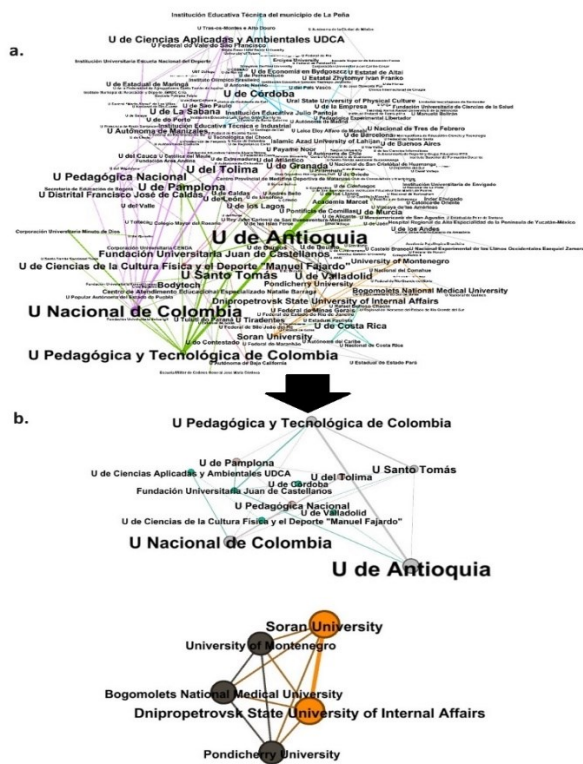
a.

Institución Educativa Técnica del municipio de La Peña

U de Ciencias Aplicadas y Ambientales UDCA

U Federal do Vale do São Francisco

U de Córdoba

U de La Sabana

U Autónoma de Manizales

U de Porto

Institución Educativa Técnica e Industrial

U Nacional de Tres de Febrero

U de Buenos Aires

U del Tolima

U Pedagógica Nacional

U de Pamplona

U Distrital Francisco José de Caldas

U de Granada

U Santo Tomás

U de Murcia

U de Valladolid

Bogomolets National Medical University

U de Antioquia

Fundación Universitaria Juan de Castellanos

U de Ciencias de la Cultura Física y el Deporte "Manuel Fajardo"

Bodytech

Pondicherry University

Dnipropetrovsk State University of Internal Affairs

University of Montenegro

U Nacional de Colombia

U de Costa Rica

Soran University

U Pedagógica y Tecnológica de Colombia

b.

U Pedagógica y Tecnológica de Colombia

U de Pamplona

U de Ciencias Aplicadas y Ambientales UDCA

U del Tolima

U Santo Tomás

U de Córdoba

Fundación Universitaria Juan de Castellanos

U Pedagógica Nacional

U de Valladolid

U de Ciencias de la Cultura Física y el Deporte "Manuel Fajardo"

U Nacional de Colombia

U de Antioquia

Soran University

University of Montenegro

Bogomolets National Medical University

Dnipropetrovsk State University of Internal Affairs

Pondicherry University